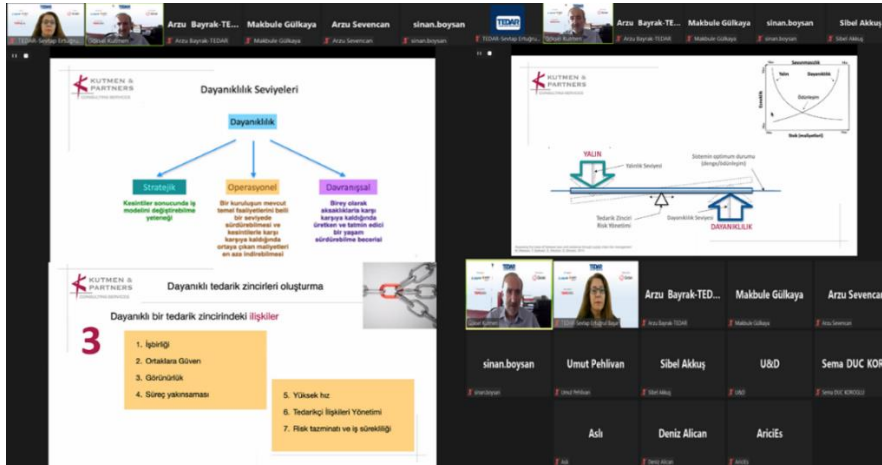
TEDAR Sevtap Ertuğrul... Oğuzal Kutmen Arzu Bayrak-TEDAR Makbule Gülkaya Arzu Sevencan sinan.boysan TEDAR Sevtap Ertuğrul... Oğuzal Kutmen Arzu Bayrak-TE... Makbule Gülkaya sinan.boysan Sibel Akkuş

KUTMEN & PARTNERS

Dayanıklılık Seviyeleri

Dayanıklılık

Stratejik
Kesintiler sonucunda iş modelini değiştirebilme yeteneği

Operasyonel
Bir kuruluşun mevcut temel faaliyetlerini belli bir seviyede sürdürebilmesi ve kesintilerle karşı karşıya kaldığında ortaya çıkan maliyetleri en aza indirebilmesi

Davranışsal
Birey olarak aksaklıklarla karşı karşıya kaldığında üretken ve tatmin edici bir yaşam sürdürebilme becerisi

KUTMEN & PARTNERS

YALIN
Verimlilik Seviyesi
Sistemin optimum durumu (denge/istikrarı)
Tedarik Zinciri Risk Yönetimi
Dayanıklılık Seviyesi
DAYANIKLILIK

KUTMEN & PARTNERS

Dayanıklı tedarik zincirleri oluşturma

Dayanıklı bir tedarik zincirindeki ilişkiler

3

1. İşbirliği
2. Ortaklara Güven
3. Görünürlük
4. Süreç yakınsaması

5. Yüksek hız
6. Tedarikçi İlişkileri Yönetimi
7. Risk tazminatı ve iş sürekliliği

Oğuzal Kutmen TEDAR Sevtap Ertuğrul Bayar Arzu Bayrak-TED... Makbule Gülkaya Arzu Sevencan

sinan.boysan Umut Pehlivan Sibel Akkuş U&D Sema DUC KOR...

Aslı Deniz Alican AriciEs